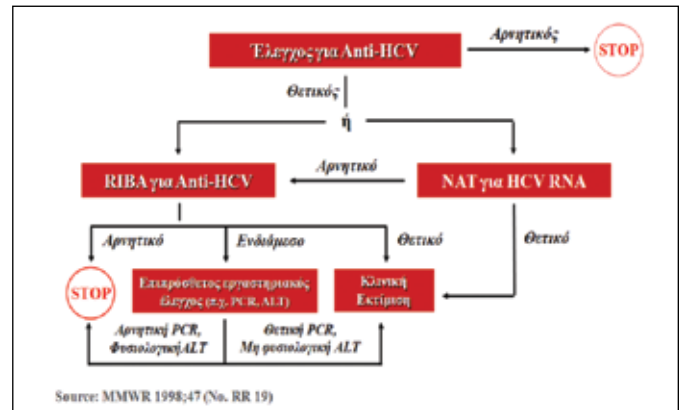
Έλεγχος για Anti-HCV

Αρνητικός

STOP

Θετικός

ή

RIBA για Anti-HCV

Αρνητικό

NAT για HCV RNA

Αρνητικό

Ενδιάμεσο

Θετικό

Θετικό

STOP

Επιπρόσθετος εργαστηριακός έλεγχος (π.χ. PCR, ALT)

Κλινική Εκτίμηση

Αρνητική PCR, Φυσιολογική ALT

Θετική PCR, Μη φυσιολογική ALT

Source: MMWR 1998;47 (No. RR 19)